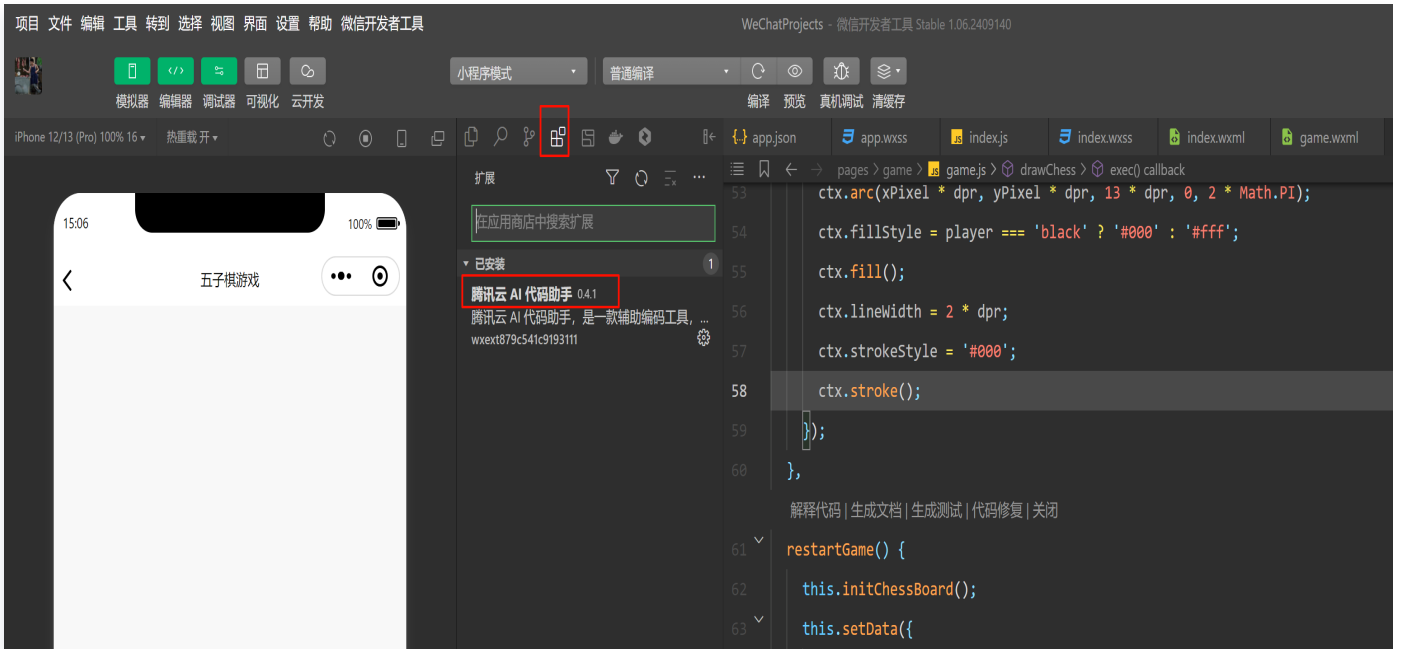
项目 文件 编辑 工具 转到 选择 视图 界面 设置 帮助 微信开发者工具

WeChatProjects - 微信开发者工具 Stable 1.06.2409140

模拟器 编辑器 调试器 可视化 云开发

小程序模式

普通编译

编译 预览 真机调试 清缓存

iPhone 12/13 (Pro) 100% 16 ▾ 热重载 开 ▾

app.json app.wxss index.js index.wxss index.wxml game.wxml

pages > game > game.js > drawChess > exec() callback

15:06

100%

五子棋游戏

扩展

在应用商店中搜索扩展

已安装 1

腾讯云 AI 代码助手 0.4.1

腾讯云 AI 代码助手，是一款辅助编码工具，...

wxext879c541c9193111

53 ctx.arc(xPixel * dpr, yPixel * dpr, 13 * dpr, 0, 2 * Math.PI);
54 ctx.fillStyle = player === 'black' ? '#000' : '#fff';
55 ctx.fill();
56 ctx.lineWidth = 2 * dpr;
57 ctx.strokeStyle = '#000';
58 ctx.stroke();
59 });
60 },

解释代码 | 生成文档 | 生成测试 | 代码修复 | 关闭

61 restartGame() {
62 this.initChessBoard();
63 this.setData({